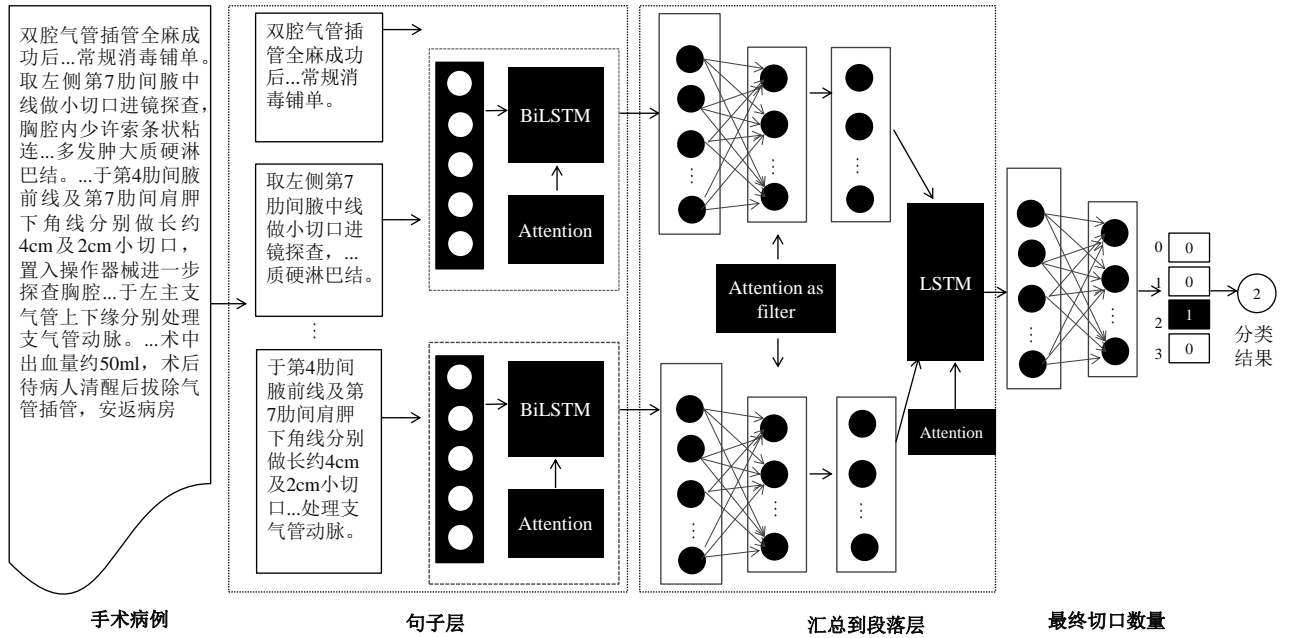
双腔气管插管全麻成功后...常规消毒铺单。取左侧第7肋间腋中线做小切口进镜探查，胸腔内少许索条状粘连...多发肿大质硬淋巴结。...于第4肋间腋前线及第7肋间肩胛下角线分别做长约4cm及2cm小切口，置入操作器械进一步探查胸腔...于左主支气管上下缘分别处理支气管动脉。...术中出血量约50ml，术后待病人清醒后拔除气管插管，安返病房

手术病例

双腔气管插管全麻成功后...常规消毒铺单。

取左侧第7肋间腋中线做小切口进镜探查，...质硬淋巴结。

⋮

于第4肋间腋前线及第7肋间肩胛下角线分别做长约4cm及2cm小切口...处理支气管动脉。

BiLSTM

Attention

BiLSTM

Attention

句子层

Attention as filter

LSTM

Attention

汇总到段落层

| 0 | 0 |
|---|---|
| 1 | 0 |
| 2 | 1 |
| 3 | 0 |

2

分类结果

最终切口数量